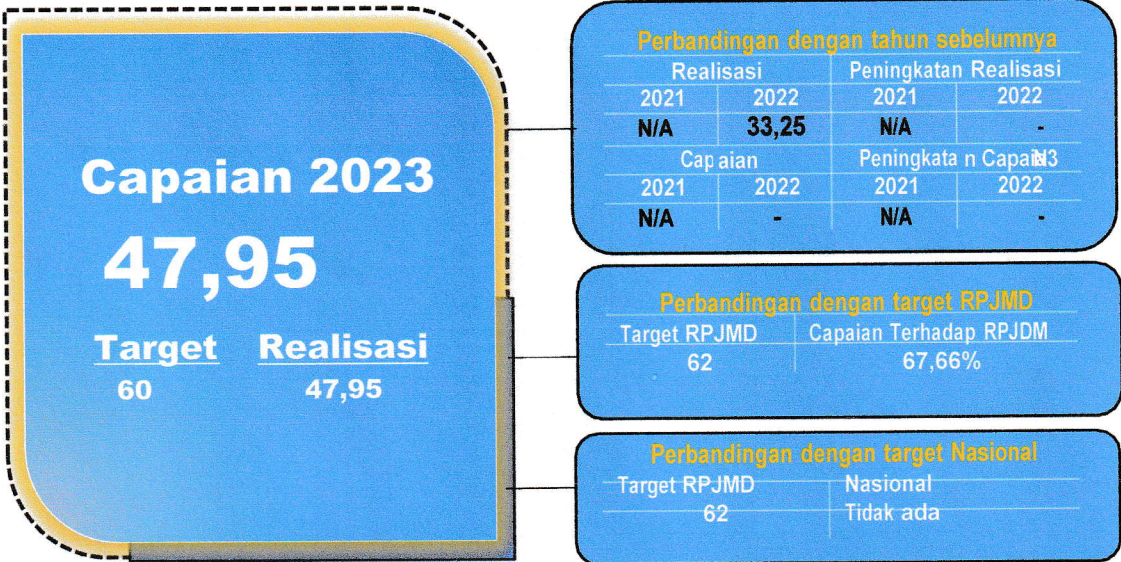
Capaian 2023

47,95

Target 60

Realisasi 47,95

Perbandingan dengan tahun sebelumnya

| Realisasi | | Peningkatan Realisasi | |
|---|---|---|---|
| 2021 | 2022 | 2021 | 2022 |
| N/A | 33,25 | N/A | - |
| Capaian | | Peningkatan Capaian | |
| 2021 | 2022 | 2021 | 2022 |
| N/A | - | N/A | - |

Perbandingan dengan target RPJMD

| Target RPJMD | Capaian Terhadap RPJDM |
|---|---|
| 62 | 67,66% |

Perbandingan dengan target Nasional

| Target RPJMD | Nasional |
|---|---|
| 62 | Tidak ada |